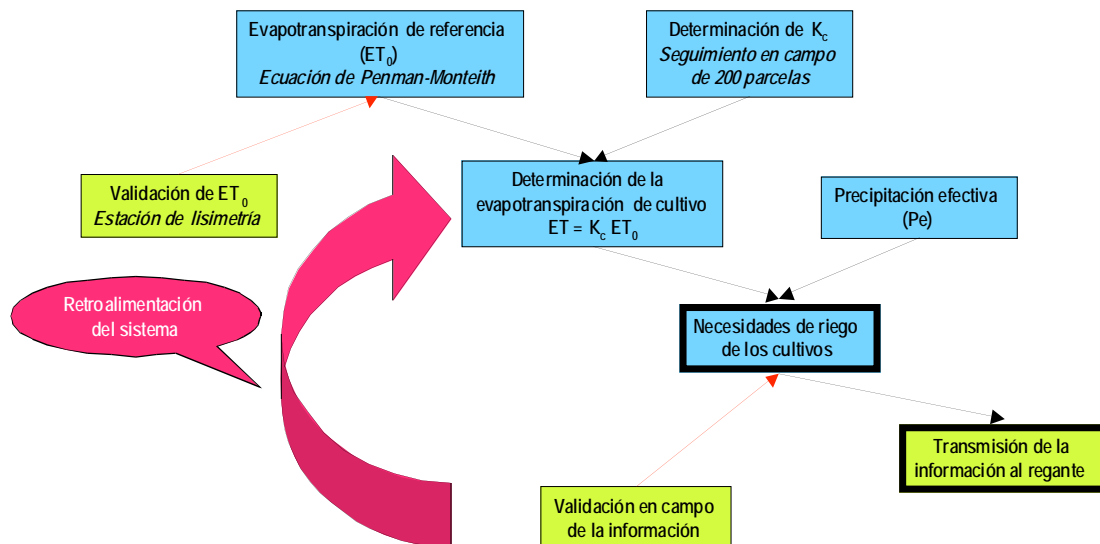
Evapotranspiración de referencia ($ET_0$)
*Ecuación de Penman-Monteith*

Determinación de $K_c$
*Seguimiento en campo de 200 parcelas*

Validación de $ET_0$
*Estación de lisimetría*

Determinación de la evapotranspiración de cultivo
$ET = K_c \, ET_0$

Precipitación efectiva (Pe)

Retroalimentación del sistema

Necesidades de riego de los cultivos

Transmisión de la información al regante

Validación en campo de la información